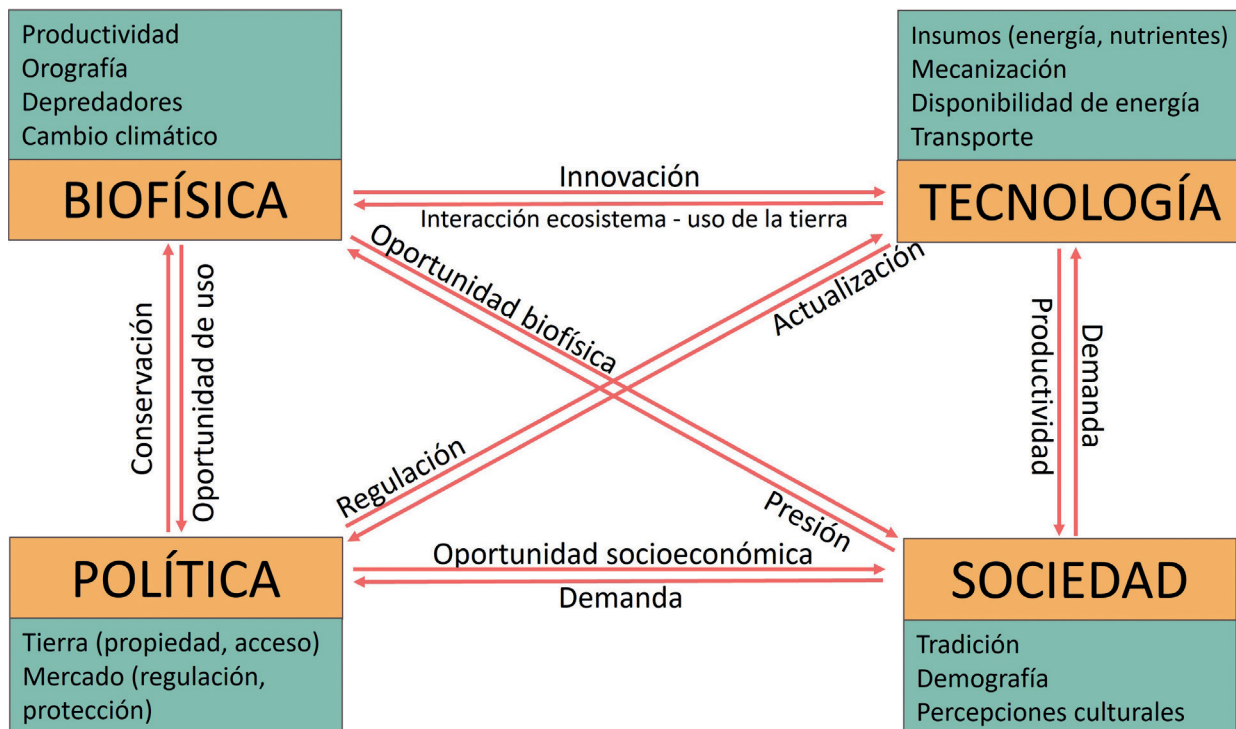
Productividad
Orografía
Depredadores
Cambio climático

BIOFÍSICA

Insumos (energía, nutrientes)
Mecanización
Disponibilidad de energía
Transporte

TECNOLOGÍA

Innovación
Interacción ecosistema - uso de la tierra

Oportunidad biofísica
Actualización

Conservación
Oportunidad de uso

Productividad
Demanda

Regulación
Presión

POLÍTICA

Oportunidad socioeconómica
Demanda

SOCIEDAD

Tierra (propiedad, acceso)
Mercado (regulación, protección)

Tradición
Demografía
Percepciones culturales